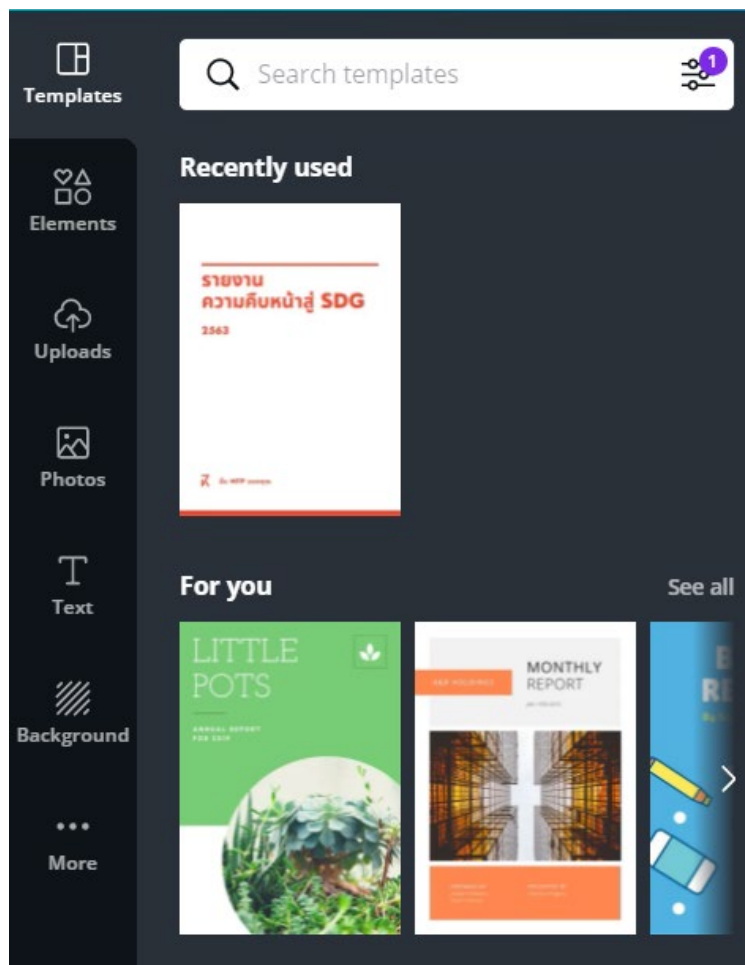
Templates

Elements

Uploads

Photos

Text

Background

More

Search templates

1

Recently used

รายงาน
ความคืบหน้าสู่ SDG
2563

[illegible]

For you

See all

LITTLE
POTS

ANNUAL REPORT
FOR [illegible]

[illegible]

MONTHLY
REPORT

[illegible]

B
RE